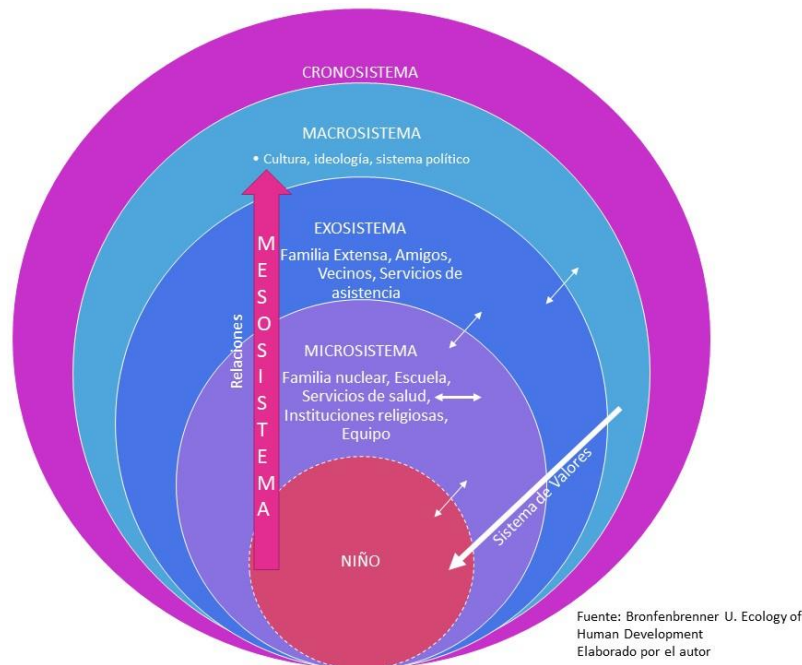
CRONOSISTEMA

MACROSISTEMA

• Cultura, ideología, sistema político

EXOSISTEMA

Familia Extensa, Amigos, Vecinos, Servicios de asistencia

MESOSISTEMA

Relaciones

MICROSISTEMA

Familia nuclear, Escuela, Servicios de salud, Instituciones religiosas, Equipo

Sistema de Valores

NIÑO

Fuente: Bronfenbrenner U. Ecology of Human Development
Elaborado por el autor